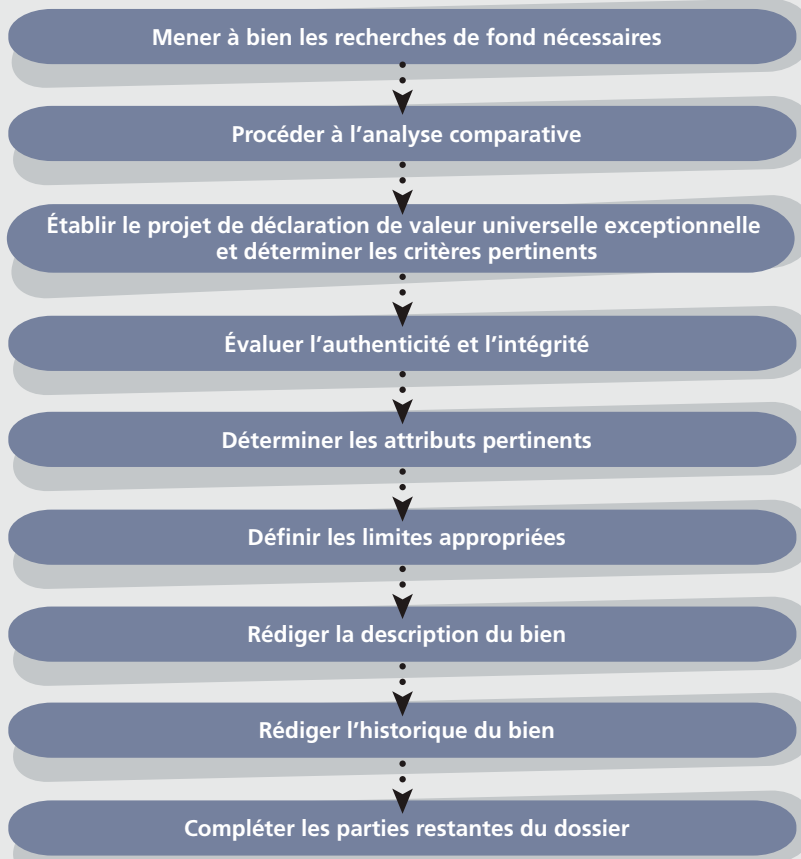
Mener à bien les recherches de fond nécessaires

Procéder à l’analyse comparative

Établir le projet de déclaration de valeur universelle exceptionnelle et déterminer les critères pertinents

Évaluer l’authenticité et l’intégrité

Déterminer les attributs pertinents

Définir les limites appropriées

Rédiger la description du bien

Rédiger l’historique du bien

Compléter les parties restantes du dossier